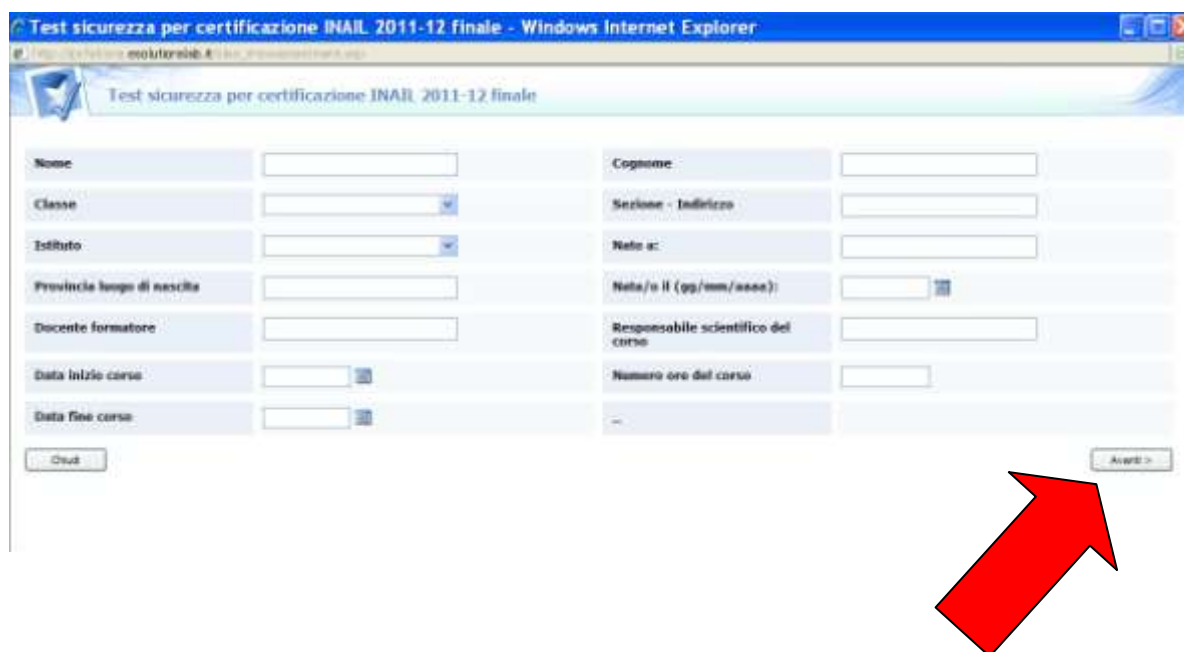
Test sicurezza per certificazione INAIL 2011-12 finale - Windows Internet Explorer

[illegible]evolutionlab.it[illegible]

Test sicurezza per certificazione INAIL 2011-12 finale

| Nome | | Cognome | |
|---|---|---|---|
| Classe | | Sezione - Indirizzo | |
| Istituto | | Nato a: | |
| Provincia luogo di nascita | | Nata/o il (gg/mm/aaaa): | |
| Docente formatore | | Responsabile scientifico del corso | |
| Data inizio corso | | Numero ore del corso | |
| Data fine corso | | -- | |

Chiudi

Avanti >